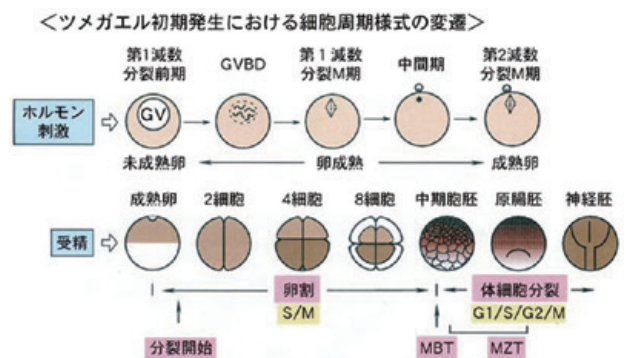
<ツメガエル初期発生における細胞周期様式の変遷>

第1減数分裂前期

GVBD

第1減数分裂M期

中間期

第2減数分裂M期

ホルモン刺激

GV

未成熟卵

卵成熟

成熟卵

成熟卵

2細胞

4細胞

8細胞

中期胞胚

原腸胚

神経胚

受精

卵割

S/M

体細胞分裂

G1/S/G2/M

分裂開始

MBT

MZT